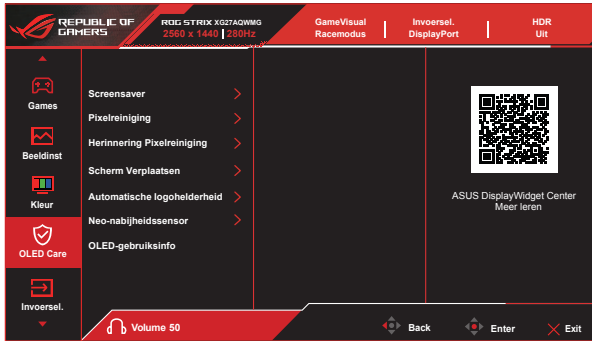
REPUBLIC OF GAMERS

ROG STRIX XG27AQWMG
2560 x 1440 | 280Hz

GameVisual
Racemodus

Invoersel.
DisplayPort

HDR
Uit

Games

Beeldinst

Kleur

OLED Care

Invoersel.

Screensaver

Pixelreiniging

Herinnering Pixelreiniging

Scherm Verplaatsen

Automatische logohelderheid

Neo-nabijheidssensor

OLED-gebruiksinfo

ASUS DisplayWidget Center
Meer leren

Volume 50

Back

Enter

Exit